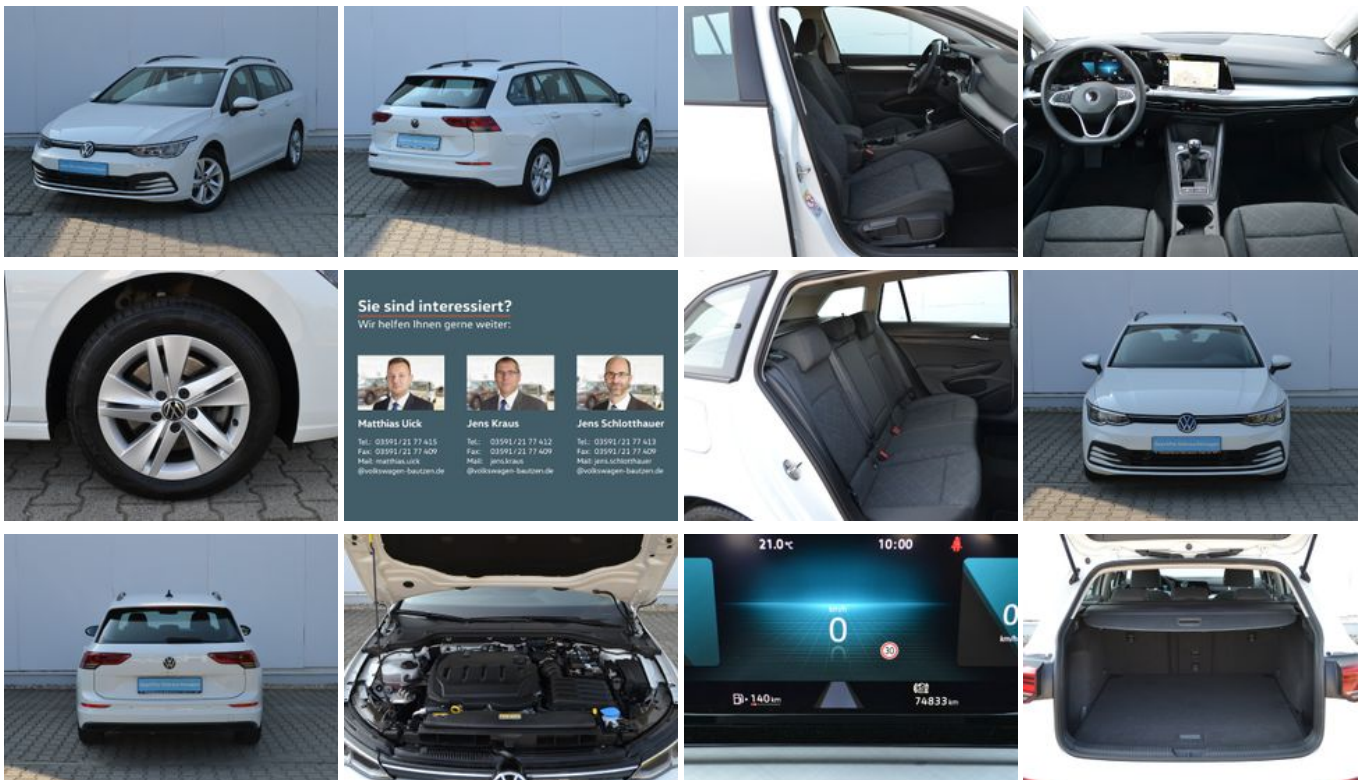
Sie sind interessiert?
Wir helfen Ihnen gerne weiter:

Matthias Uick
Tel.: 03591 / 21 77 415
Fax: 03591 / 21 77 409
Mail: matthias.uick
@volkswagen-bautzen.de

Jens Kraus
Tel.: 03591 / 21 77 412
Fax: 03591 / 21 77 409
Mail: jens.kraus
@volkswagen-bautzen.de

Jens Schlotthauer
Tel.: 03591 / 21 77 413
Fax: 03591 / 21 77 409
Mail: jens.schlotthauer
@volkswagen-bautzen.de

21.0 °C
10:00
0
30
0
km/h
140 km
74833 km